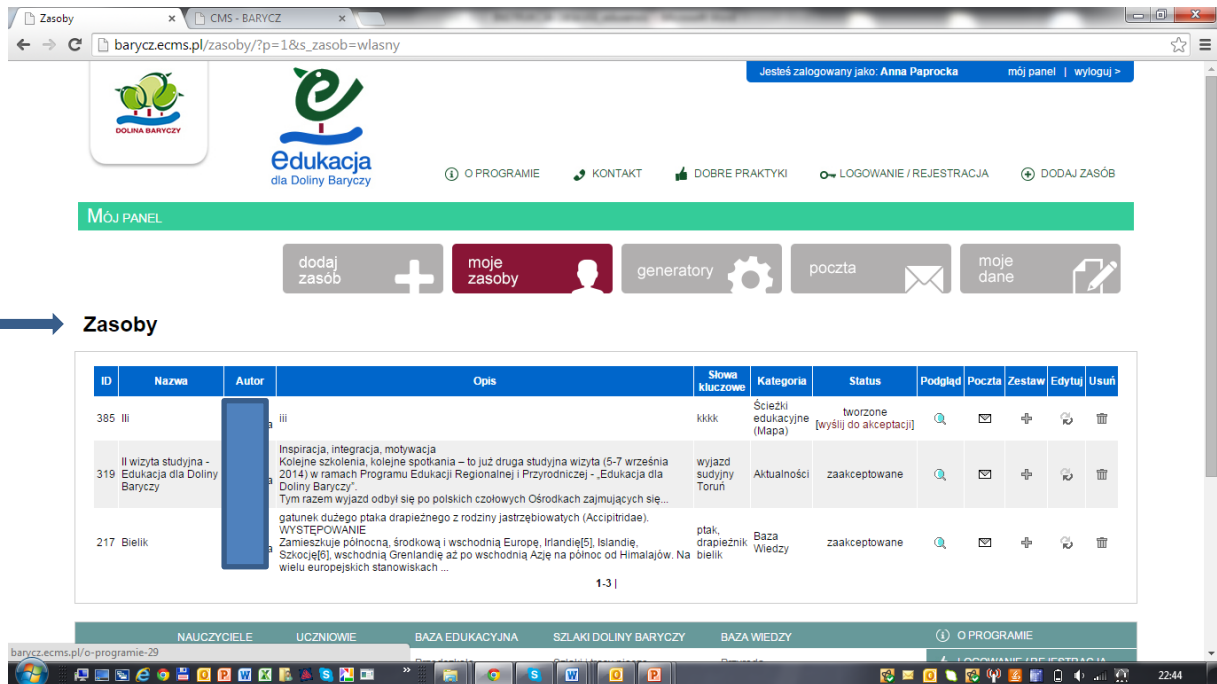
Zasoby
CMS - BARYCZ
barycz.ecms.pl/zasoby/?p=1&s_zasob=wlasny

DOLINA BARYCZY

Edukacja
dla Doliny Baryczy

Jesteś zalogowany jako: Anna Paprocka   mój panel | wyloguj >

O PROGRAMIE   KONTAKT   DOBRE PRAKTYKI   LOGOWANIE / REJESTRACJA   DODAJ ZASÓB

MÓJ PANEL

dodaj zasób   moje zasoby   generatory   poczta   moje dane

Zasoby

| ID | Nazwa | Autor | Opis | Słowa kluczowe | Kategoria | Status | Podgląd | Poczta | Zestaw | Edytuj | Usuń |
|---|---|---|---|---|---|---|---|---|---|---|---|
| 385 | lli | a | iii | kkkk | Ścieżki edukacyjne (Mapa) | tworzone [wyślij do akceptacji] | | | | | |
| 319 | II wizyta studyjna - Edukacja dla Doliny Baryczy | a | Inspiracja, integracja, motywacja Kolejne szkolenia, kolejne spotkania – to już druga studyjna wizyta (5-7 września 2014) w ramach Programu Edukacji Regionalnej i Przyrodniczej - „Edukacja dla Doliny Baryczy". Tym razem wyjazd odbył się po polskich czołowych Ośrodkach zajmujących się... | wyjazd sudyjny Toruń | Aktualności | zaakceptowane | | | | | |
| 217 | Bielik | a | gatunek dużego ptaka drapieżnego z rodziny jastrzębiowatych (Accipitridae). WYSTĘPOWANIE Zamieszkuje północną, środkową i wschodnią Europę, Irlandię[5], Islandię, Szkocję[6], wschodnią Grenlandię aż po wschodnią Azję na północ od Himalajów. Na wielu europejskich stanowiskach ... | ptak, drapieżnik bielik | Baza Wiedzy | zaakceptowane | | | | | |

1-3 |

NAUCZYCIELE   UCZNIOWIE   BAZA EDUKACYJNA   SZLAKI DOLINY BARYCZY   BAZA WIEDZY   O PROGRAMIE   LOGOWANIE / REJESTRACJA

barycz.ecms.pl/o-programie-29

22:44